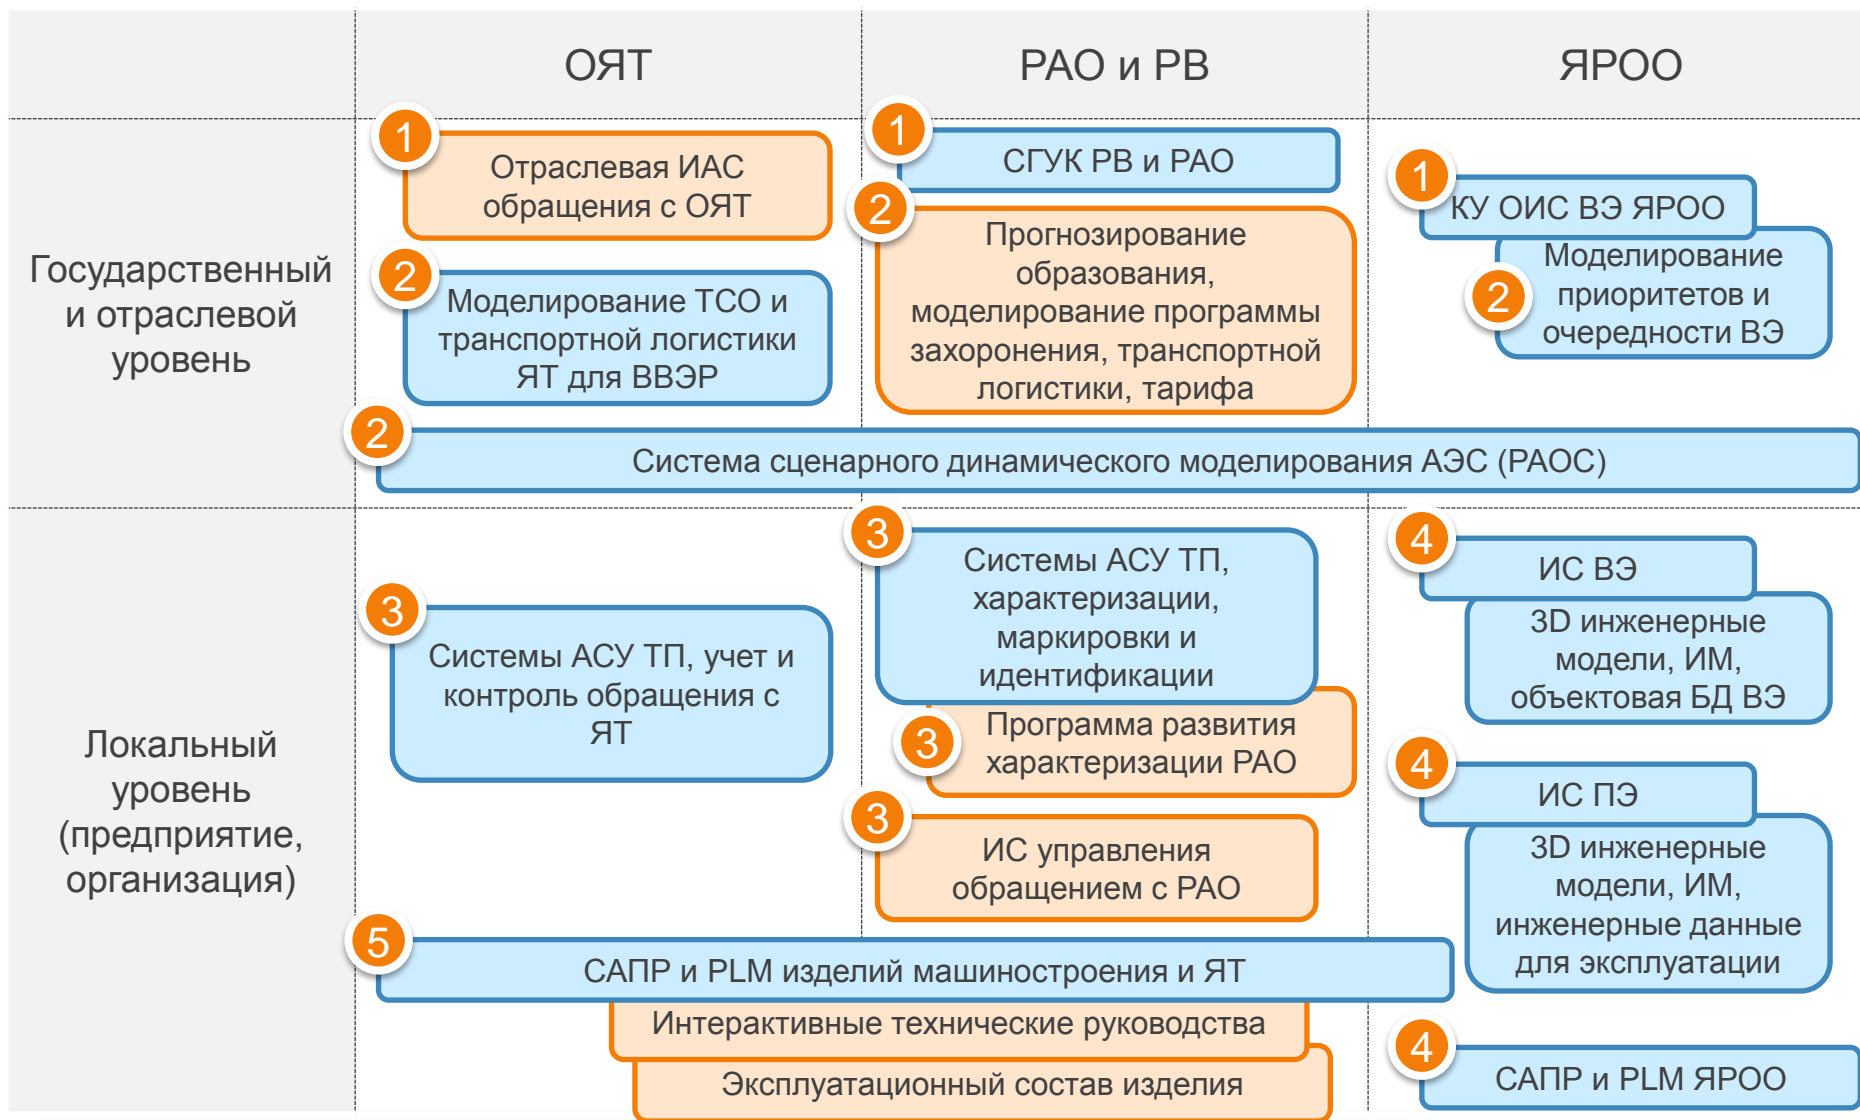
ОЯТ

РАО и РВ

ЯРОО

Государственный и отраслевой уровень

1 Отраслевая ИАС обращения с ОЯТ

2 Моделирование ТСО и транспортной логистики ЯТ для ВВЭР

1 СГУК РВ и РАО

2 Прогнозирование образования, моделирование программы захоронения, транспортной логистики, тарифа

1 КУ ОИС ВЭ ЯРОО

2 Моделирование приоритетов и очередности ВЭ

2 Система сценарного динамического моделирования АЭС (РАОС)

Локальный уровень (предприятие, организация)

3 Системы АСУ ТП, учет и контроль обращения с ЯТ

3 Системы АСУ ТП, характеризации, маркировки и идентификации

3 Программа развития характеризации РАО

3 ИС управления обращением с РАО

4 ИС ВЭ

3D инженерные модели, ИМ, объектовая БД ВЭ

4 ИС ПЭ

3D инженерные модели, ИМ, инженерные данные для эксплуатации

5 САПР и PLM изделий машиностроения и ЯТ

Интерактивные технические руководства

Эксплуатационный состав изделия

4 САПР и PLM ЯРОО